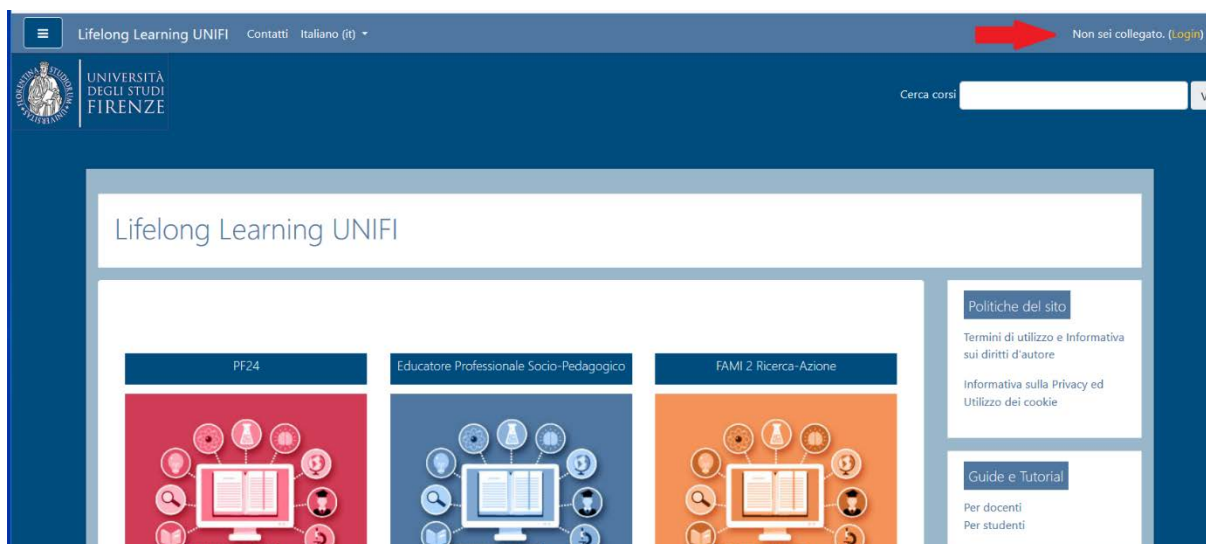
Lifelong Learning UNIFI Contatti Italiano (it)

Non sei collegato. (Login)

UNIVERSITÀ DEGLI STUDI FIRENZE

Cerca corsi

Lifelong Learning UNIFI

PF24

Educatore Professionale Socio-Pedagogico

FAMI 2 Ricerca-Azione

Politiche del sito

Termini di utilizzo e Informativa sui diritti d'autore

Informativa sulla Privacy ed Utilizzo dei cookie

Guide e Tutorial

Per docenti
Per studenti